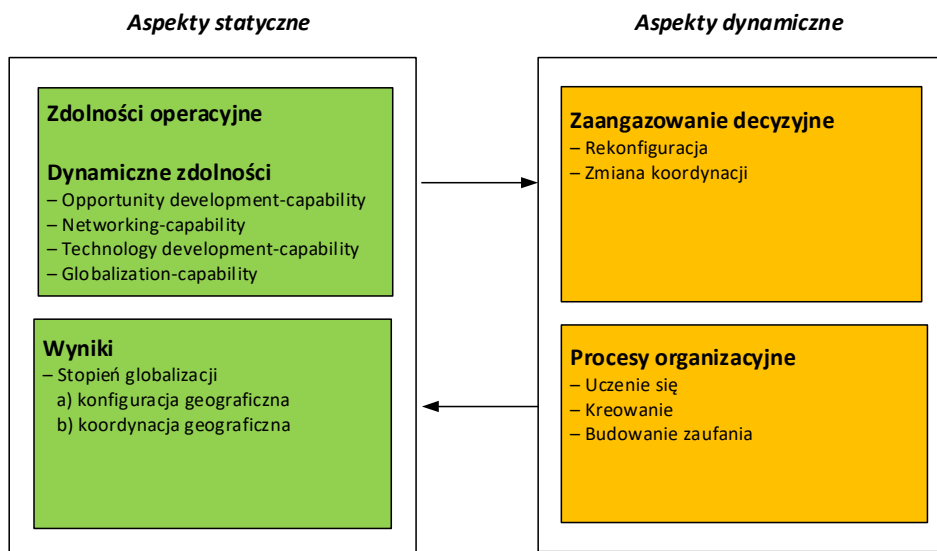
Aspekty statyczne

Aspekty dynamiczne

Zdolności operacyjne

Dynamiczne zdolności
– Opportunity development-capability
– Networking-capability
– Technology development-capability
– Globalization-capability

Wyniki
– Stopień globalizacji
a) konfiguracja geograficzna
b) koordynacja geograficzna

Zaangazowanie decyzyjne
– Rekonfiguracja
– Zmiana koordynacji

Procesy organizacyjne
– Uczenie się
– Kreowanie
– Budowanie zaufania